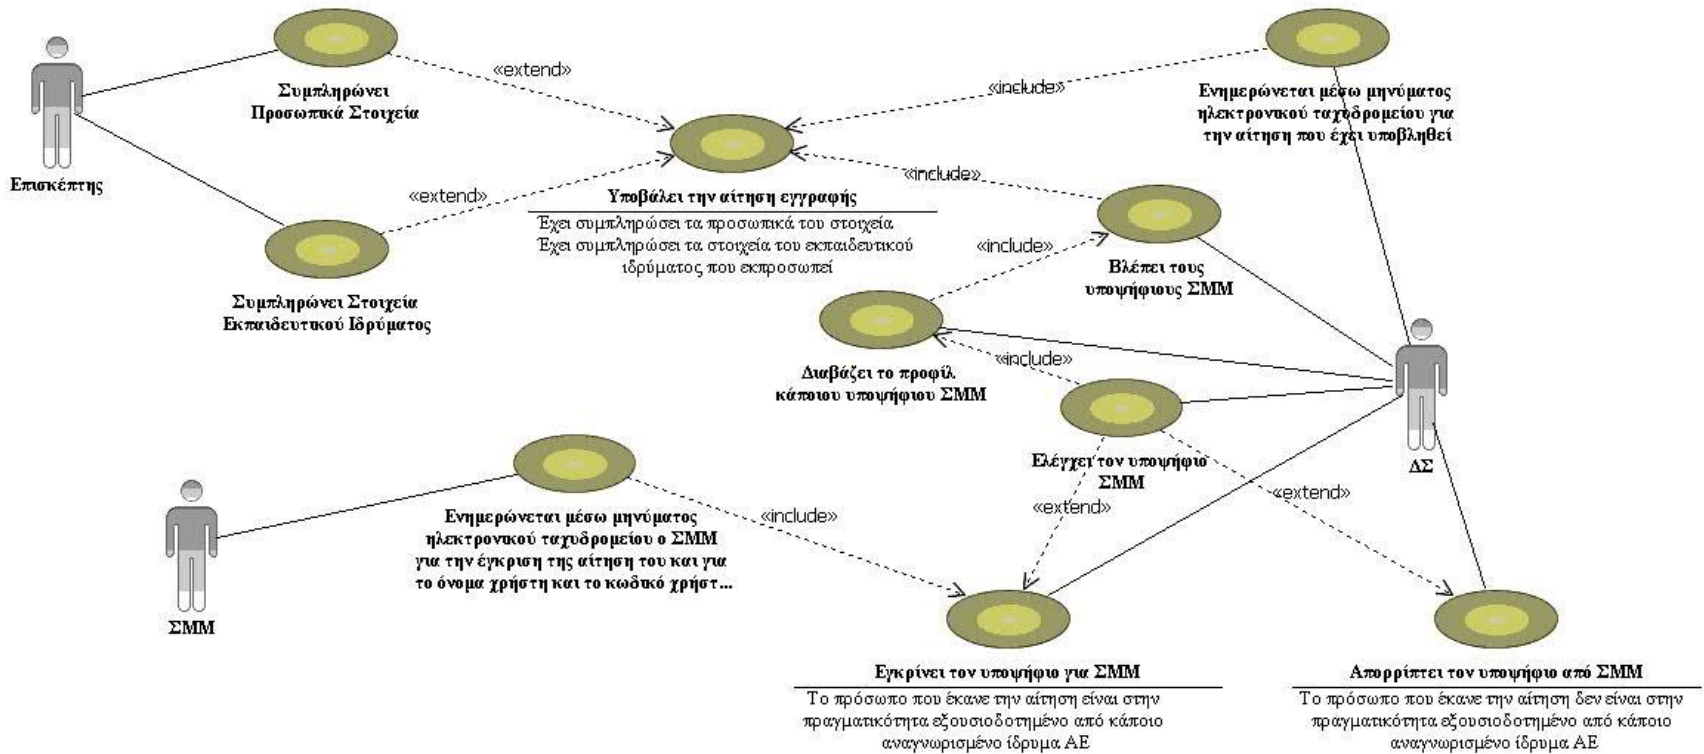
Επισκέπτης

Συμπληρώνει Προσωπικά Στοιχεία

«extend»

Συμπληρώνει Στοιχεία Εκπαιδευτικού Ιδρύματος

«extend»

Υποβάλει την αίτηση εγγραφής
Έχει συμπληρώσει τα προσωπικά του στοιχεία
Έχει συμπληρώσει τα στοιχεία του εκπαιδευτικού ιδρύματος που εκπροσωπεί

«include»

Ενημερώνεται μέσω μηνύματος ηλεκτρονικού ταχυδρομείου για την αίτηση που έχει υποβληθεί

«include»

Βλέπει τους υποψήφιους ΣΜΜ

«include»

Διαβάζει το προφίλ κάποιου υποψήφιου ΣΜΜ

«include»

Ελέγχει τον υποψήφιο ΣΜΜ

ΔΣ

ΣΜΜ

Ενημερώνεται μέσω μηνύματος ηλεκτρονικού ταχυδρομείου ο ΣΜΜ για την έγκριση της αίτηση του και για το όνομα χρήστη και το κωδικό χρήστ...

«include»

«extend»

«extend»

Εγκρίνει τον υποψήφιο για ΣΜΜ
Το πρόσωπο που έκανε την αίτηση είναι στην πραγματικότητα εξουσιοδοτημένο από κάποιο αναγνωρισμένο ίδρυμα ΑΕ

Απορρίπτει τον υποψήφιο από ΣΜΜ
Το πρόσωπο που έκανε την αίτηση δεν είναι στην πραγματικότητα εξουσιοδοτημένο από κάποιο αναγνωρισμένο ίδρυμα ΑΕ